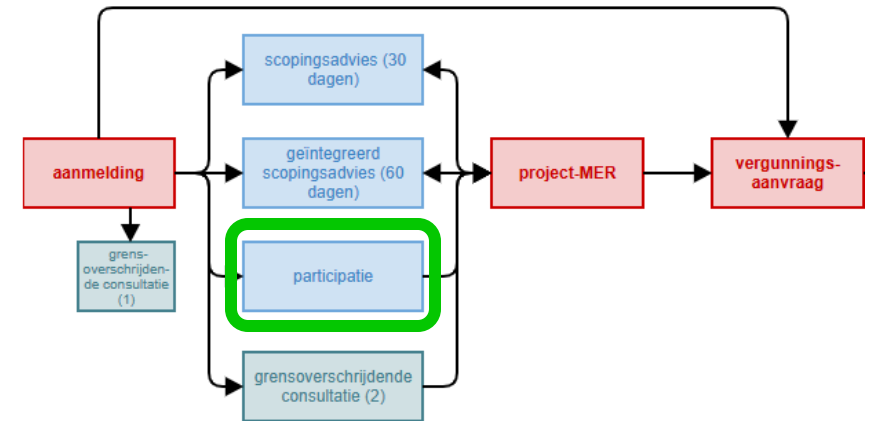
aanmelding

grens-overschrijdende consultatie (1)

scopingsadvies (30 dagen)

geïntegreerd scopingsadvies (60 dagen)

participatie

grensoverschrijdende consultatie (2)

project-MER

vergunnings-aanvraag